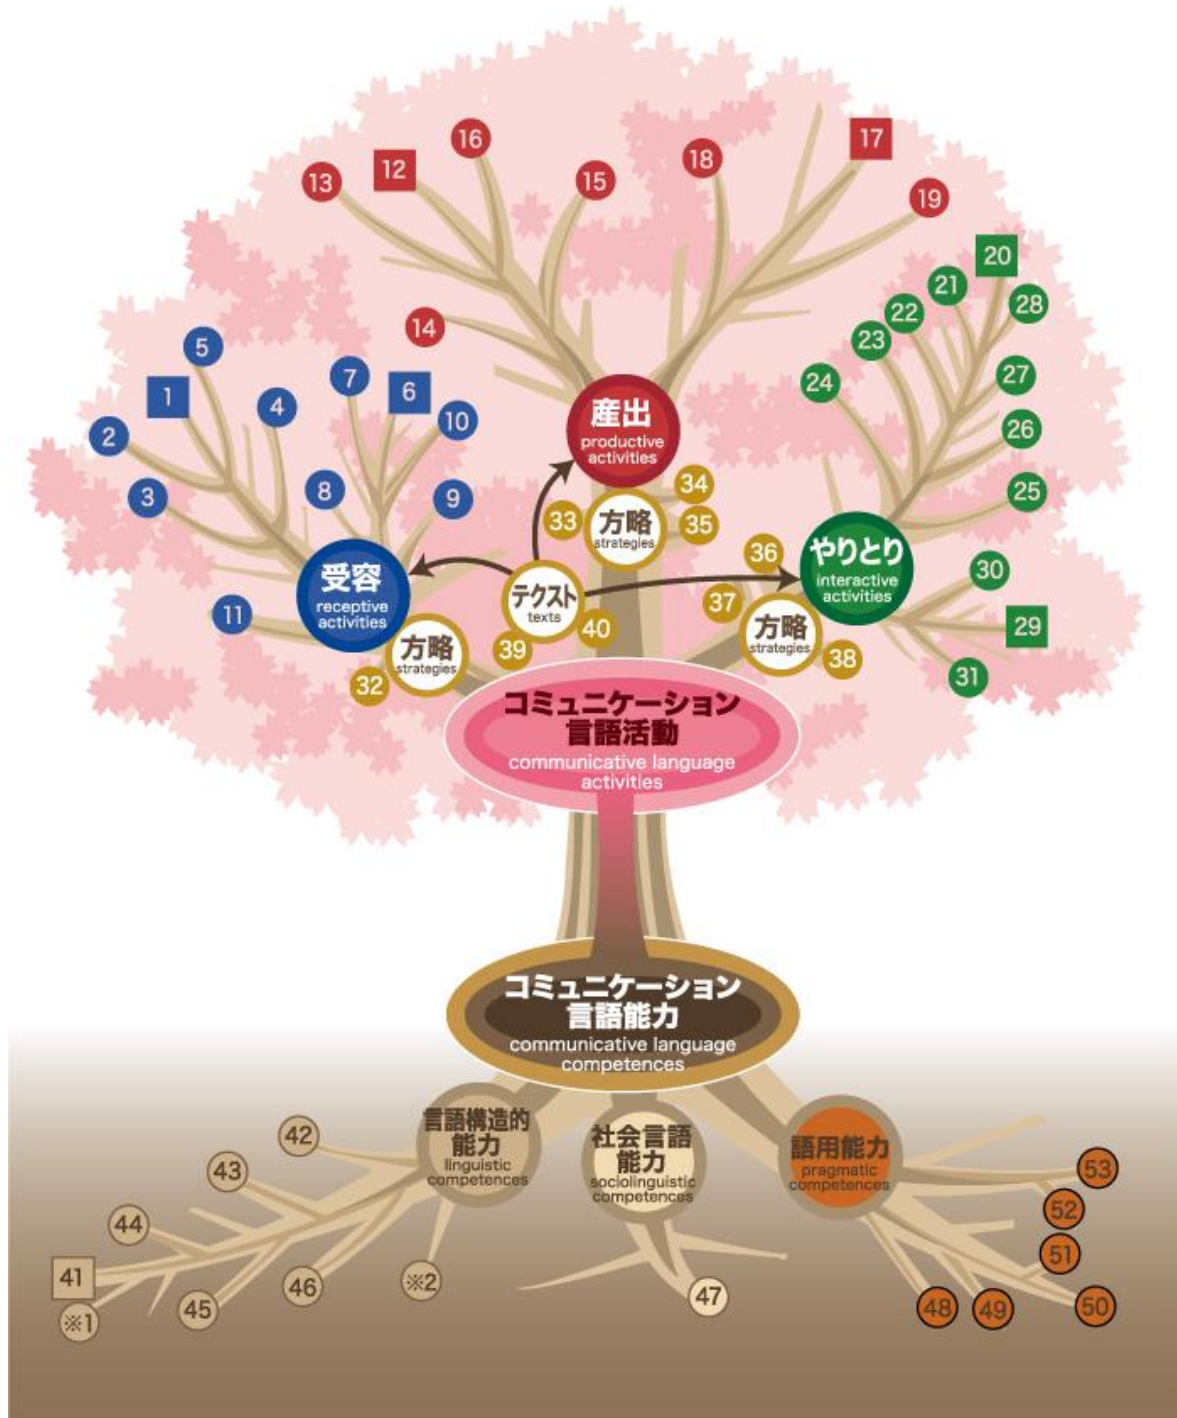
16
17
13
12
15
18
19
20
21
22
28
23
14
5
27
24
7
6
1
4
10
2
26
3
8
9
25
産出
productive activities
34
33
方略
strategies
35
36
受容
receptive activities
やりとり
interactive activities
30
テクスト
texts
11
37
40
29
方略
strategies
方略
strategies
39
38
31
32
コミュニケーション
言語活動
communicative language activities

コミュニケーション
言語能力
communicative language competences

言語構造的
能力
linguistic competences
社会言語
能力
sociolinguistic competences
語用能力
pragmatic competences
42
43
53
44
52
51
41
46
※2
47
45
※1
48
49
50